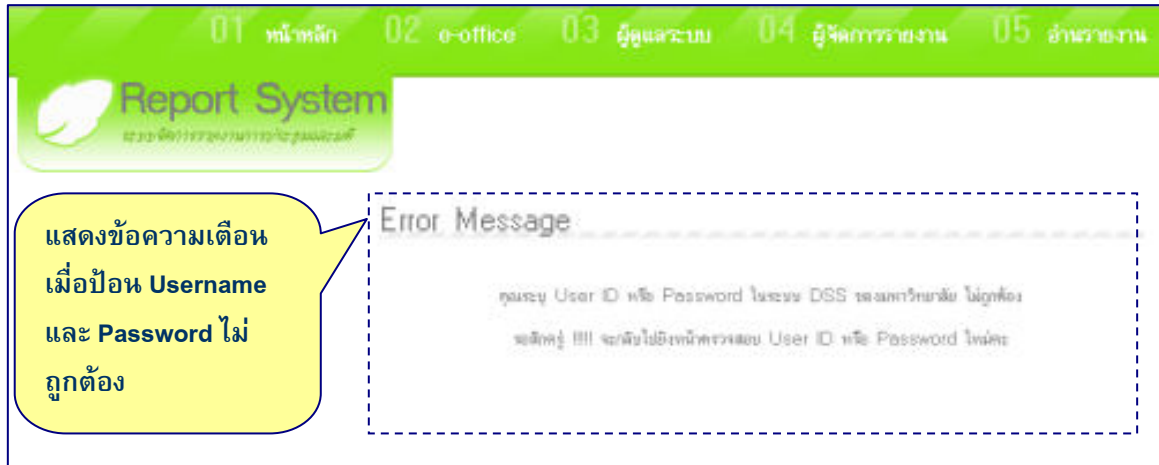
01 หน้าหลัก 02 e-office 03 ผู้ดูแลระบบ 04 ผู้จัดการรายงาน 05 อ่านรายงาน

Report System

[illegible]

แสดงข้อความเตือนเมื่อป้อน Username และ Password ไม่ถูกต้อง

Error Message

คุณระบุ User ID หรือ Password ในระบบ DSS ของมหาวิทยาลัย ไม่ถูกต้อง

ขอสักครู่ !!!! จะกลับไปยังหน้าตรวจสอบ User ID หรือ Password ใหม่คะ